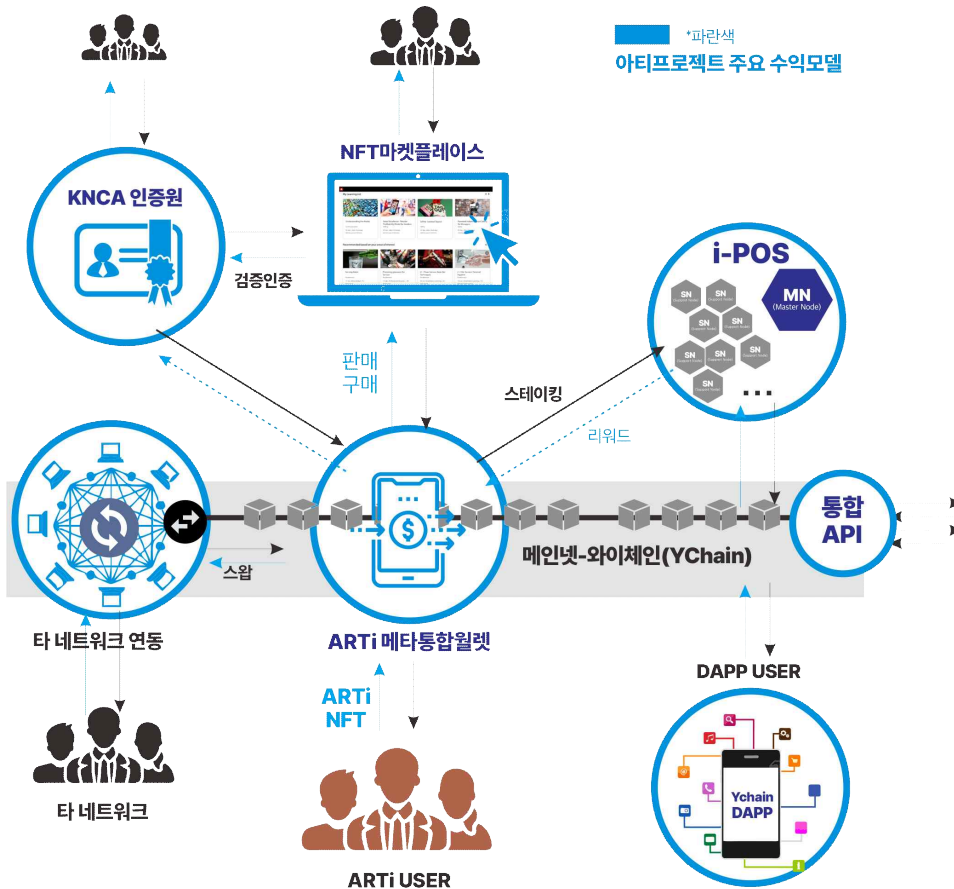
*파란색
아티프로젝트 주요 수익모델

NFT마켓플레이스

KNCA 인증원

검증인증

i-POS

SN
SN
SN
SN
SN
SN
SN
MN
(Master Node)

...

판매
구매

스테이킹

리워드

통합
API

스왑

메인넷-와이체인(YChain)

타 네트워크 연동

ARTi 메타통합월렛

ARTi
NFT

DAPP USER

Ychain
DAPP

타 네트워크

ARTi USER